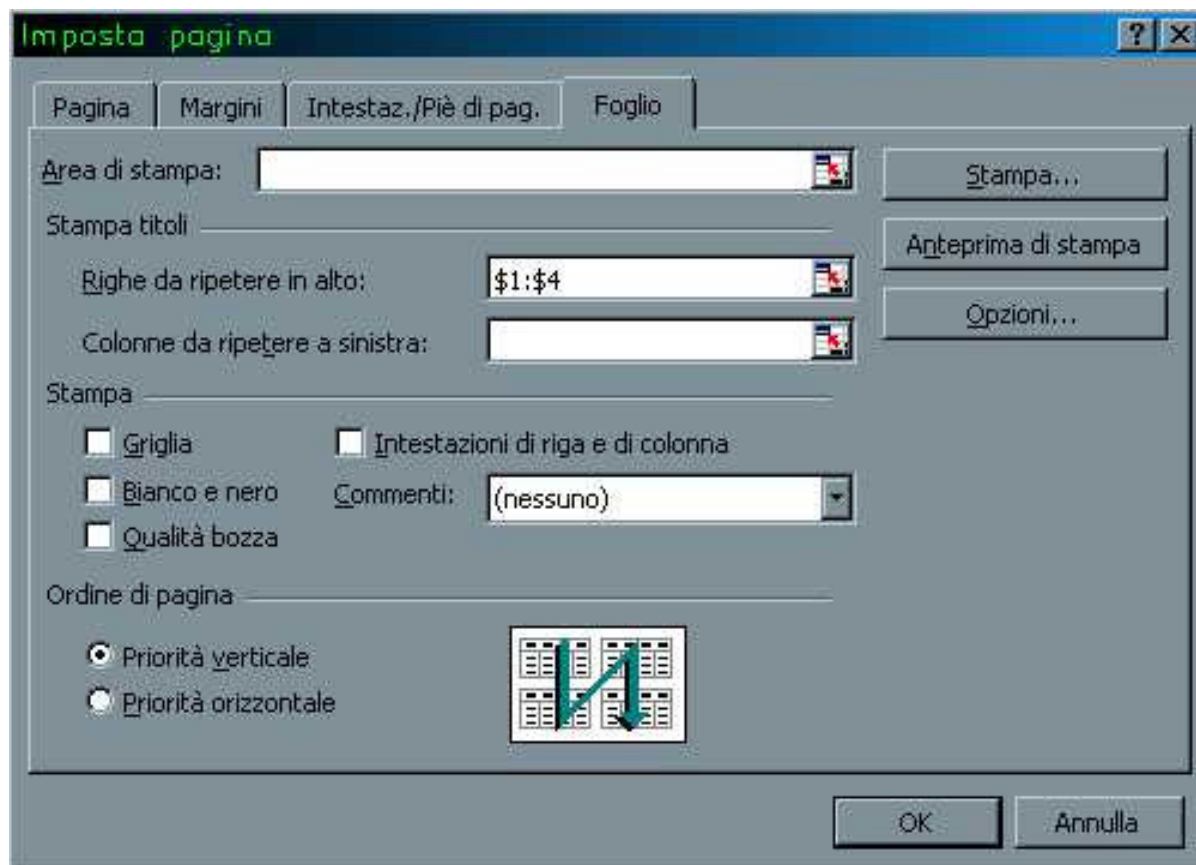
Imposta pagina

?

Pagina | Margini | Intestaz./Piè di pag. | Foglio

Area di stampa:

Stampa...

Stampa titoli

Anteprima di stampa

Righe da ripetere in alto: $1:$4

Opzioni...

Colonne da ripetere a sinistra:

Stampa

Griglia

Intestazioni di riga e di colonna

Bianco e nero

Commenti: (nessuno)

Qualità bozza

Ordine di pagina

Priorità verticale

Priorità orizzontale

OK

Annulla